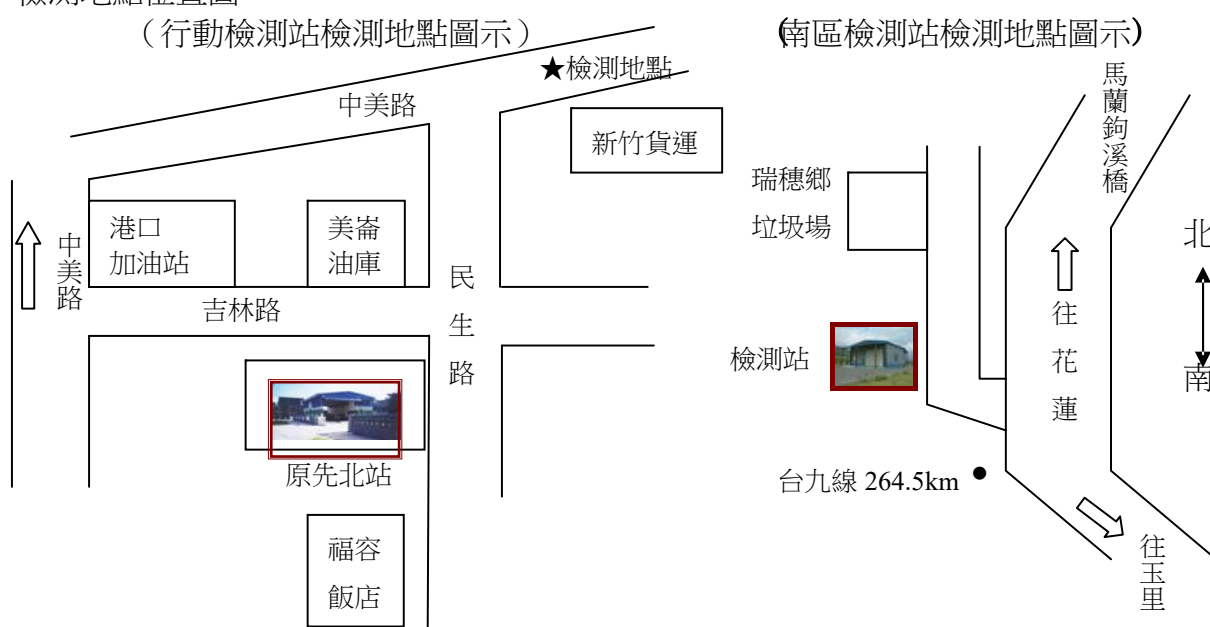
檢測地點位置圖

（行動檢測站檢測地點圖示）

★檢測地點

中美路

新竹貨運

中美路

港口加油站

美崙油庫

民生路

吉林路

原先北站

福容飯店

(南區檢測站檢測地點圖示)

馬蘭鉤溪橋

瑞穗鄉垃圾場

北

往花蓮

檢測站

南

台九線 264.5km

往玉里